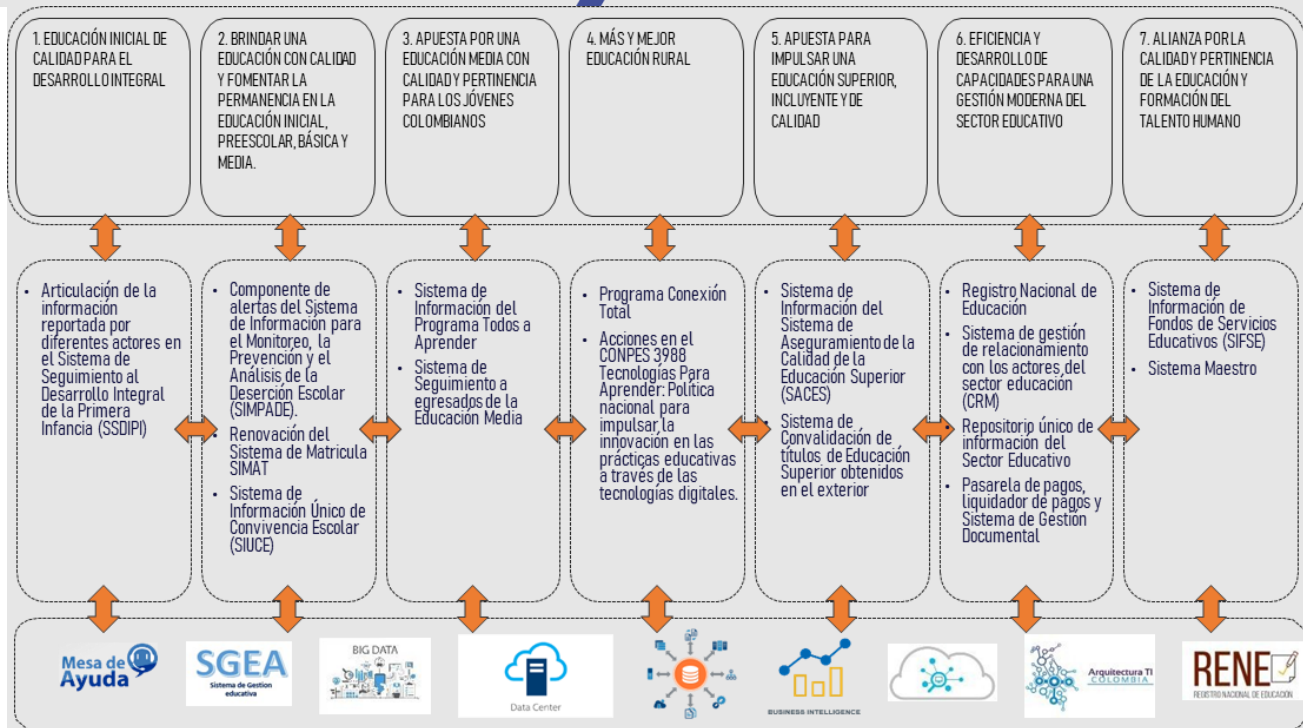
1. EDUCACIÓN INICIAL DE CALIDAD PARA EL DESARROLLO INTEGRAL

2. BRINDAR UNA EDUCACIÓN CON CALIDAD Y FOMENTAR LA PERMANENCIA EN LA EDUCACIÓN INICIAL, PREESCOLAR, BÁSICA Y MEDIA.

3. APUESTA POR UNA EDUCACIÓN MEDIA CON CALIDAD Y PERTINENCIA PARA LOS JÓVENES COLOMBIANOS

4. MÁS Y MEJOR EDUCACIÓN RURAL

5. APUESTA PARA IMPULSAR UNA EDUCACIÓN SUPERIOR, INCLUYENTE Y DE CALIDAD

6. EFICIENCIA Y DESARROLLO DE CAPACIDADES PARA UNA GESTIÓN MODERNA DEL SECTOR EDUCATIVO

7. ALIANZA POR LA CALIDAD Y PERTINENCIA DE LA EDUCACIÓN Y FORMACIÓN DEL TALENTO HUMANO

- Articulación de la información reportada por diferentes actores en el Sistema de Seguimiento al Desarrollo Integral de la Primera Infancia (SSDIPI)

- Componente de alertas del Sistema de Información para el Monitoreo, la Prevención y el Análisis de la Deserción Escolar (SIMPADE).
- Renovación del Sistema de Matricula SIMAT
- Sistema de Información Único de Convivencia Escolar (SIUCE)

- Sistema de Información del Programa Todos a Aprender
- Sistema de Seguimiento a egresados de la Educación Media

- Programa Conexión Total
- Acciones en el CONPES 3988 Tecnologías Para Aprender: Política nacional para impulsar la innovación en las prácticas educativas a través de las tecnologías digitales.

- Sistema de Información del Sistema de Aseguramiento de la Calidad de la Educación Superior (SACES)
- Sistema de Convalidación de títulos de Educación Superior obtenidos en el exterior

- Registro Nacional de Educación
- Sistema de gestión de relacionamiento con los actores del sector educación (CRM)
- Repositorip único de información del Sector Educativo
- Pasarela de pagos, liquidador de pagos y Sistema de Gestión Documental

- Sistema de Información de Fondos de Servicios Educativos (SIFSE)
- Sistema Maestro

Mesa de Ayuda

SGEA Sistema de Gestion educativa

BIG DATA

Data Center

BUSINESS INTELLIGENCE

Arquitectura TI COLOMBIA

RENE REGISTRO NACIONAL DE EDUCACIÓN